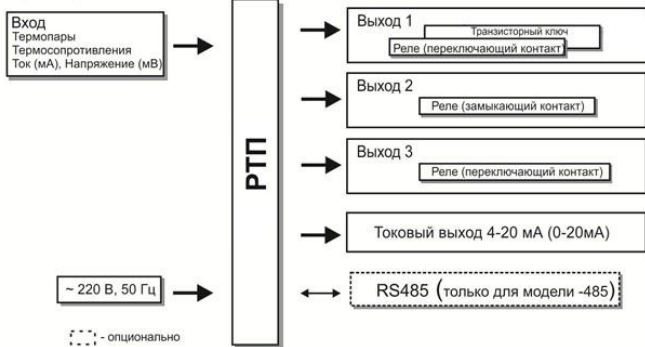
Вход
Термопары
Термосопротивления
Ток (мА), Напряжение (мВ)

РТП

Выход 1
Транзисторный ключ
Реле (переключающий контакт)

Выход 2
Реле (замыкающий контакт)

Выход 3
Реле (переключающий контакт)

Токовый выход 4-20 мА (0-20мА)

~ 220 В, 50 Гц

RS485 (только для модели -485)

- опционально